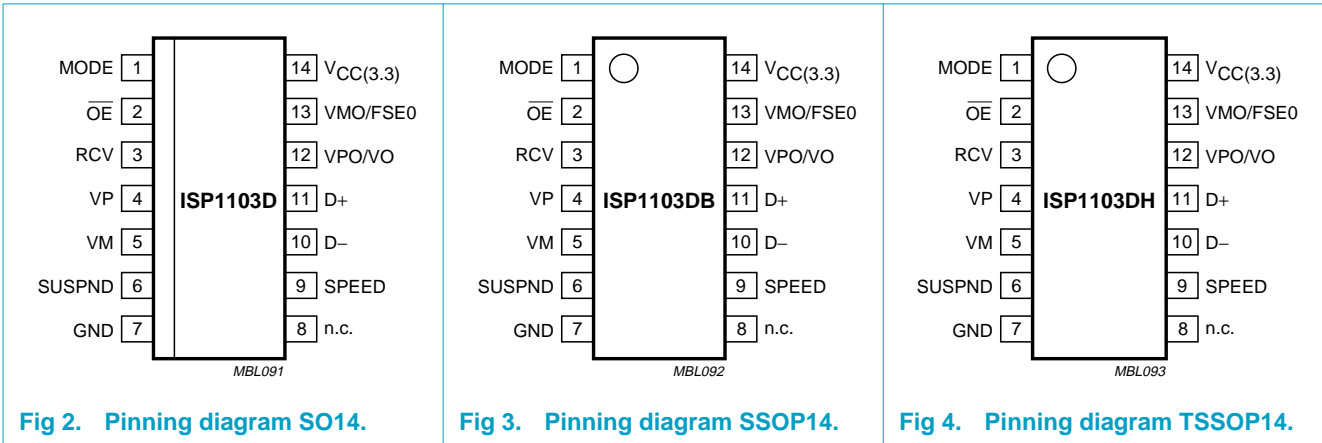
MODE 1
$\overline{OE}$ 2
RCV 3
VP 4
VM 5
SUSPND 6
GND 7
ISP1103D
14 $V_{CC(3.3)}$
13 VMO/FSE0
12 VPO/VO
11 D+
10 D−
9 SPEED
8 n.c.
MBL091

Fig 2. Pinning diagram SO14.

MODE 1
$\overline{OE}$ 2
RCV 3
VP 4
VM 5
SUSPND 6
GND 7
ISP1103DB
14 $V_{CC(3.3)}$
13 VMO/FSE0
12 VPO/VO
11 D+
10 D−
9 SPEED
8 n.c.
MBL092

Fig 3. Pinning diagram SSOP14.

MODE 1
$\overline{OE}$ 2
RCV 3
VP 4
VM 5
SUSPND 6
GND 7
ISP1103DH
14 $V_{CC(3.3)}$
13 VMO/FSE0
12 VPO/VO
11 D+
10 D−
9 SPEED
8 n.c.
MBL093

Fig 4. Pinning diagram TSSOP14.